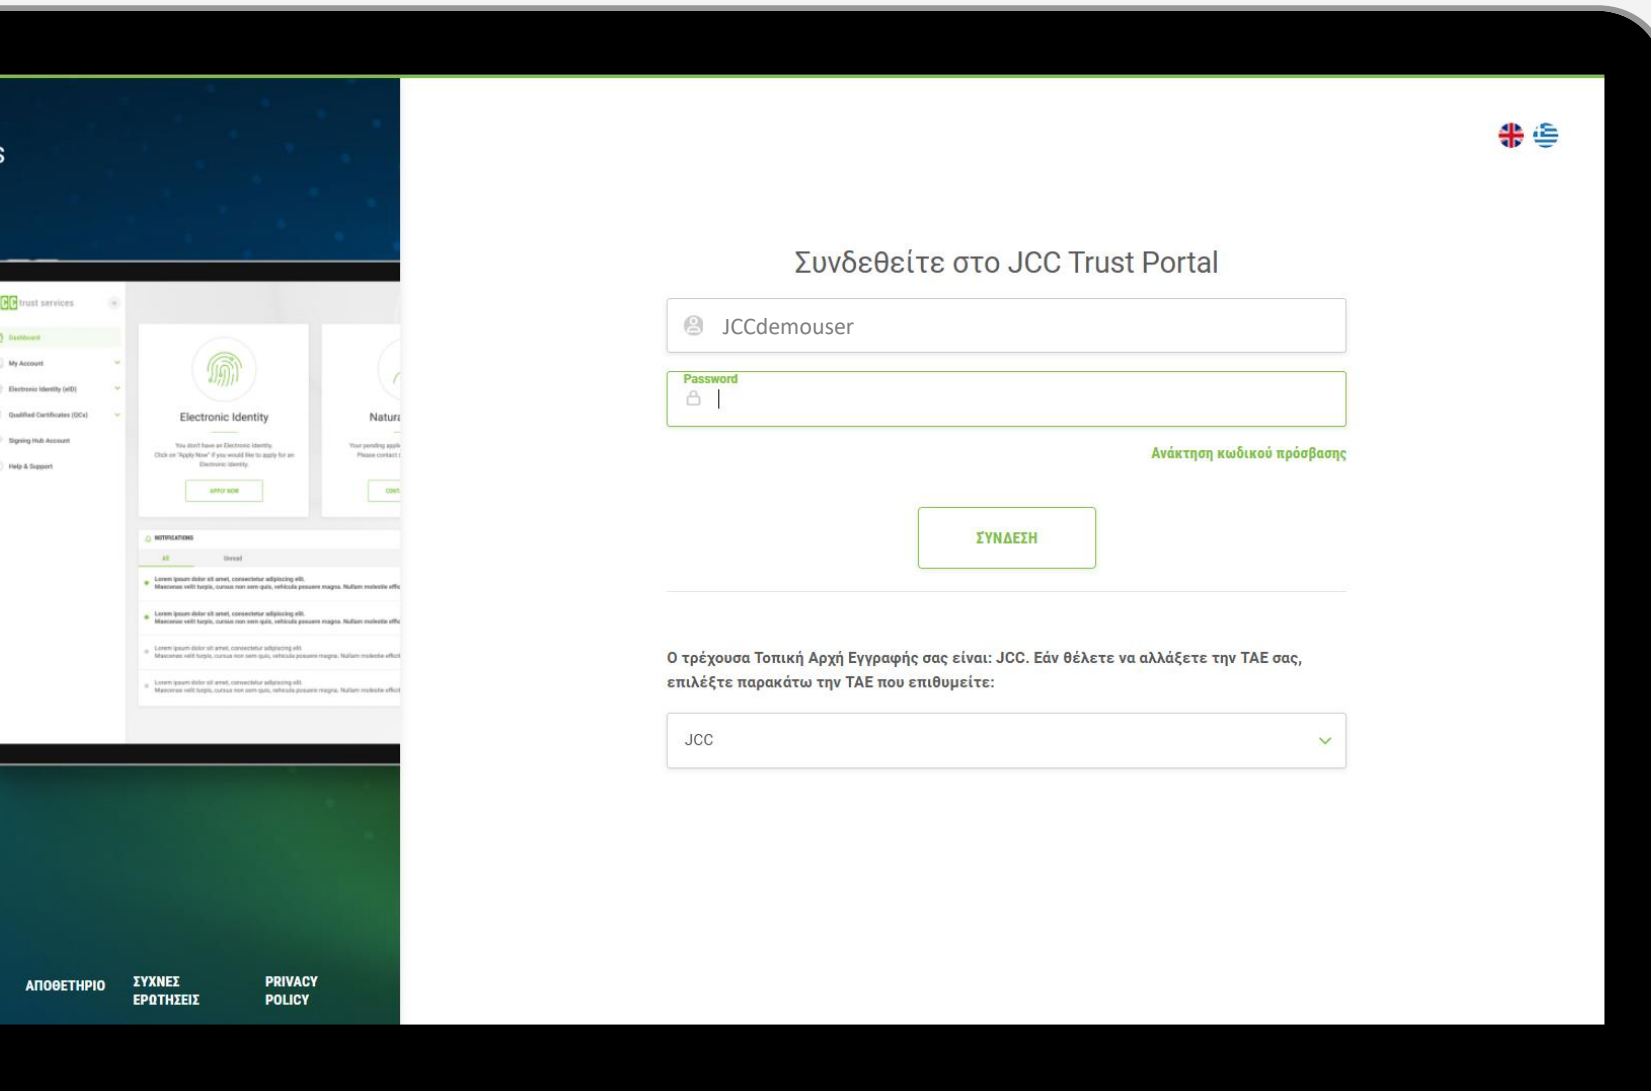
s

CC trust services

Dashboard
My Account
Electronic Identity (eID)
Qualified Certificates (QCs)
Signing Hub Account
Help & Support

Electronic Identity

You don't have an Electronic Identity. Click on "Apply Now" if you would like to apply for an Electronic Identity.

APPLY NOW

Natur

Your pending appl Please contact

CONT

NOTIFICATIONS

All Unread

Lorem ipsum dolor sit amet, consectetur adipiscing elit. Maecenas velit turpis, cursus non sem quis, vehicula posuere magna. Nullam molestie effic

Lorem ipsum dolor sit amet, consectetur adipiscing elit. Maecenas velit turpis, cursus non sem quis, vehicula posuere magna. Nullam molestie effic

Lorem ipsum dolor sit amet, consectetur adipiscing elit. Maecenas velit turpis, cursus non sem quis, vehicula posuere magna. Nullam molestie effic

Lorem ipsum dolor sit amet, consectetur adipiscing elit. Maecenas velit turpis, cursus non sem quis, vehicula posuere magna. Nullam molestie effic

ΑΠΟΘΕΤΗΡΙΟ ΣΥΧΝΕΣ ΕΡΩΤΗΣΕΙΣ PRIVACY POLICY

Συνδεθείτε στο JCC Trust Portal

JCCdemouser

Password

Ανάκτηση κωδικού πρόσβασης

ΣΥΝΔΕΣΗ

Ο τρέχουσα Τοπική Αρχή Εγγραφής σας είναι: JCC. Εάν θέλετε να αλλάξετε την ΤΑΕ σας, επιλέξτε παρακάτω την ΤΑΕ που επιθυμείτε:

JCC